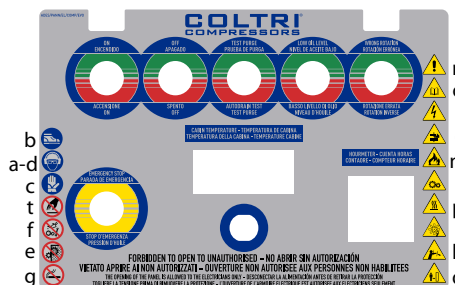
COLTRI COMPRESSORS

ON
ENCENDIDO

ACCENSIONE
ON

OFF
APAGADO

SPENTO
OFF

TEST PURGE
PRUEBA DE PURGA

AUTOPULIZIA TEST
TEST PURGE

LOW OIL LEVEL
NIVEL DE ACEITE BAJO

BASSO LIVELLO DI OLIO
NIVEAU D'HUILE

WRONG ROTATION
ROTACIÓN ERRÓNEA

ROTAZIONE ERRATA
ROTATION INVERSE

CABIN TEMPERATURE • TEMPERATURA DE CABINA
TEMPERATURA DELLA CABINA • TEMPERATURE CABINE

HOURMETER • CUENTA HORAS
CONTAORE • COMPTEUR HORAIRE

EMERGENCY STOP
PARADA DE EMERGENCIA

STOP D'EMERGENZA
PRESSION D'HUILE

FORBIDDEN TO OPEN TO UNAUTHORISED • NO ABRIR SIN AUTORIZACIÓN
VIETATO APRIRE AI NON AUTORIZZATI • OUVERTURE NON AUTORISEE AUX PERSONNES NON HABILITEES
THE OPENING OF THE PANEL IS ALLOWED TO THE ELECTRICIANS ONLY • DESCONECTAR LA ALIMENTACIÓN ANTES DE RETIRAR LA PROTECCIÓN
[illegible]

b
a-d
c
t
f
e
g

n
e
n
l
l
c